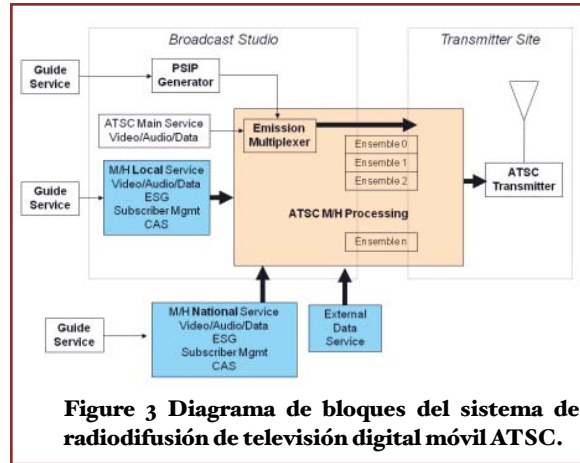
Broadcast Studio

Transmitter Site

Guide Service

PSIP Generator

ATSC Main Service Video/Audio/Data

Emission Multiplexer

Ensemble 0

Ensemble 1

Ensemble 2

ATSC Transmitter

Guide Service

M/H Local Service Video/Audio/Data ESG Subscriber Mgmt CAS

ATSC M/H Processing

Ensemble n

Guide Service

M/H National Service Video/Audio/Data ESG Subscriber Mgmt CAS

External Data Service

Figure 3 Diagrama de bloques del sistema de radiodifusión de televisión digital móvil ATSC.